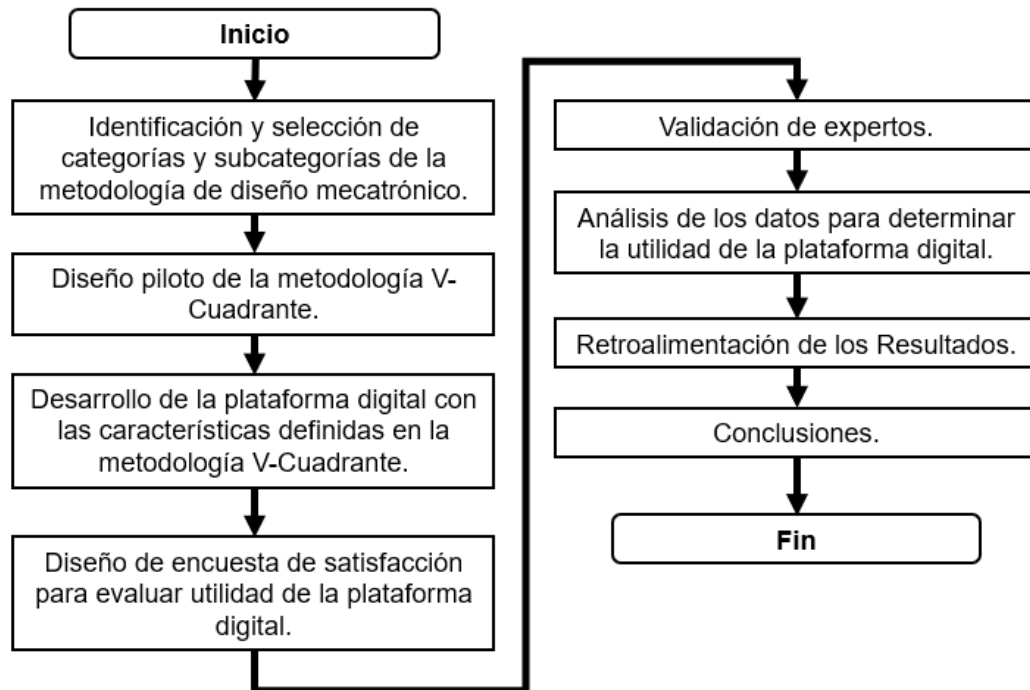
Inicio

Identificación y selección de categorías y subcategorías de la metodología de diseño mecatrónico.

Diseño piloto de la metodología V-Cuadrante.

Desarrollo de la plataforma digital con las características definidas en la metodología V-Cuadrante.

Diseño de encuesta de satisfacción para evaluar utilidad de la plataforma digital.

Validación de expertos.

Análisis de los datos para determinar la utilidad de la plataforma digital.

Retroalimentación de los Resultados.

Conclusiones.

Fin